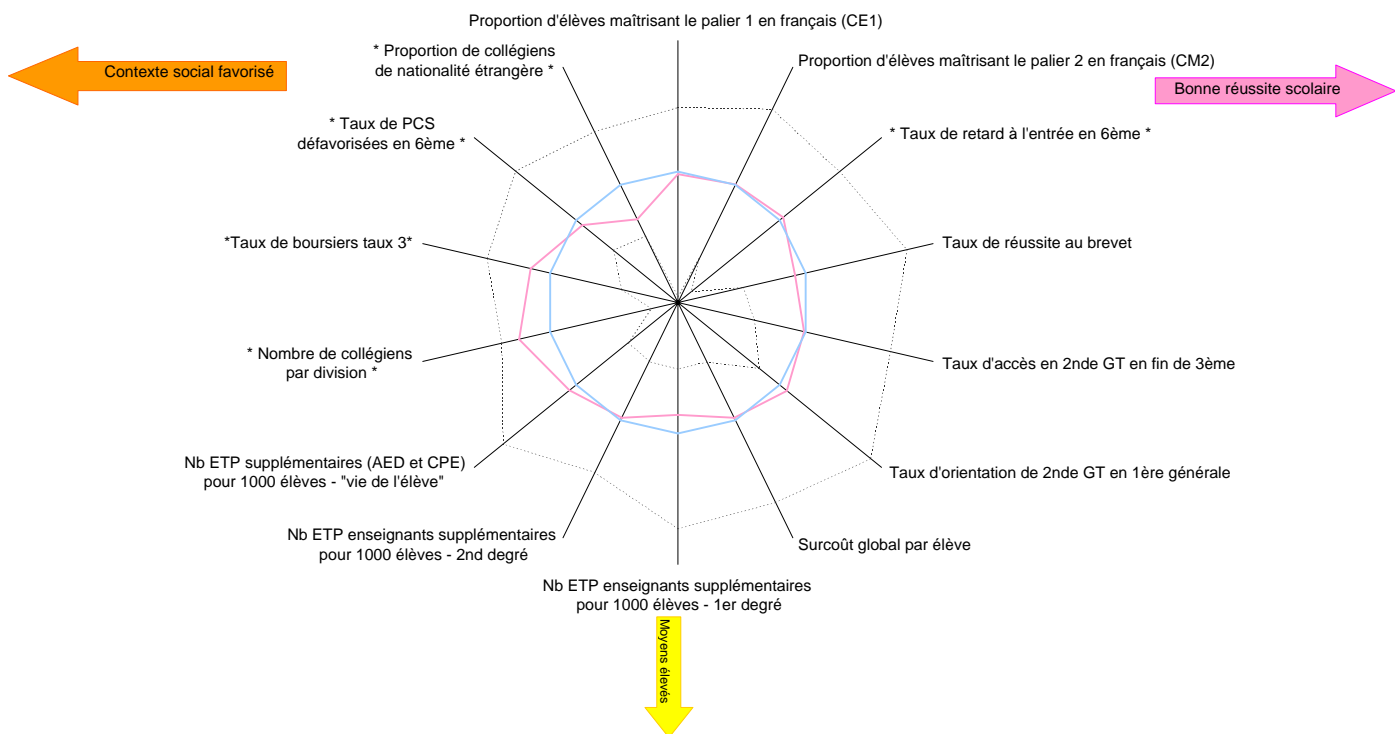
Proportion d'élèves maîtrisant le palier 1 en français (CE1)

Contexte social favorisé

* Proportion de collégiens de nationalité étrangère *

Proportion d'élèves maîtrisant le palier 2 en français (CM2)

Bonne réussite scolaire

* Taux de PCS défavorisées en 6ème *

* Taux de retard à l'entrée en 6ème *

*Taux de boursiers taux 3*

Taux de réussite au brevet

* Nombre de collégiens par division *

Taux d'accès en 2nde GT en fin de 3ème

Nb ETP supplémentaires (AED et CPE) pour 1000 élèves - "vie de l'élève"

Taux d'orientation de 2nde GT en 1ère générale

Nb ETP enseignants supplémentaires pour 1000 élèves - 2nd degré

Surcoût global par élève

Nb ETP enseignants supplémentaires pour 1000 élèves - 1er degré

Moyens élevés